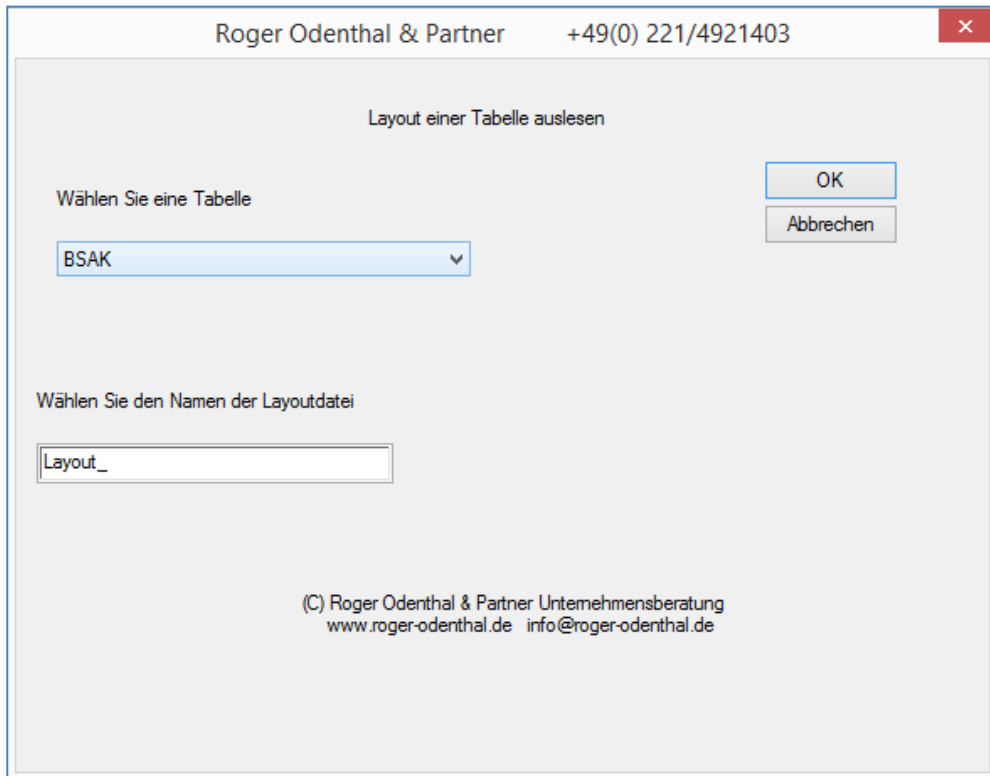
Roger Odenthal & Partner +49(0) 221/4921403

×

Layout einer Tabelle auslesen

Wählen Sie eine Tabelle

OK

Abbrechen

BSAK

Wählen Sie den Namen der Layoutdatei

Layout_

(C) Roger Odenthal & Partner Unternehmensberatung
www.roger-odenthal.de info@roger-odenthal.de